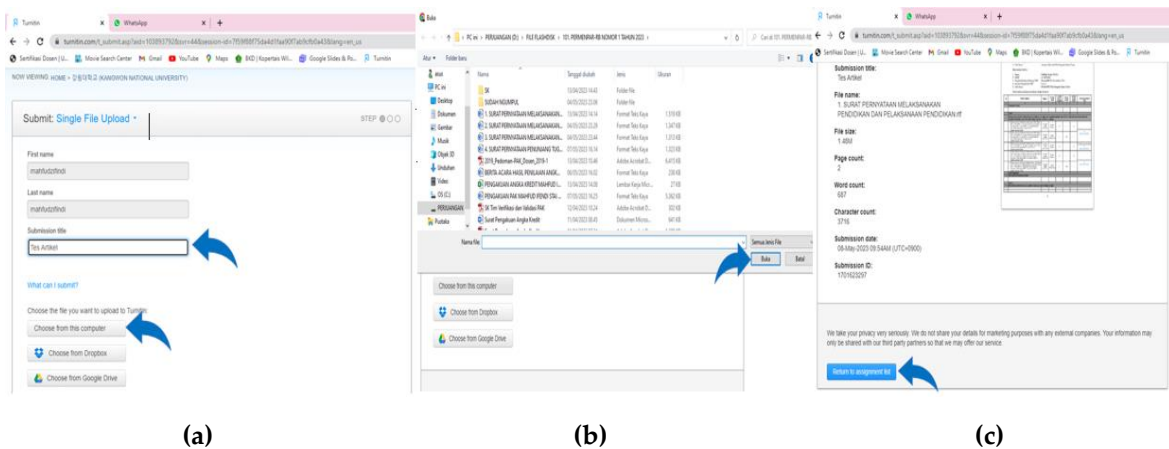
Turnitin | WhatsApp
turnitin.com/t_submit.asp?aid=103893792&svr=44&session-id=7f59f88f75da4d1faa90f7ab9cfb0a43&lang=en_us
Sertifikasi Dosen (U... | Movie Search Center | Gmail | YouTube | Maps | BKD | Kopertais Wil... | Google Slides & Po... | Turnitin

NOW VIEWING: HOME > 강원대학교 (KANGWON NATIONAL UNIVERSITY)

Submit: Single File Upload

STEP

First name
mahfudzfindi

Last name
mahfudzfindi

Submission title
Tes Artikel

What can I submit?

Choose the file you want to upload to Turnitin:

Choose from this computer

Choose from Dropbox

Choose from Google Drive

Buka
PC ini > PERUJANGAN (D:) > FILE FLASHDISK > 101. PERMENPAN-RB NOMOR 1 TAHUN 2023 >
Cari di 101. PERMENPAN-RB

Atur | Folder baru

Nama | Tanggal diubah | Jenis | Ukuran
SK | 13/04/2023 14:43 | Folder file |
SUDAH NGUMPUL | 04/05/2023 23:08 | Folder file |
1. SURAT PERNYATAAN MELAKSANAKAN... | 13/04/2023 14:14 | Format Teks Kaya | 1.519 KB
2. SURAT PERNYATAAN MELAKSANAKAN... | 04/05/2023 23:29 | Format Teks Kaya | 1.347 KB
3. SURAT PERNYATAAN MELAKSANAKAN... | 04/05/2023 23:44 | Format Teks Kaya | 1.213 KB
4. SURAT PERNYATAAN PENUNJANG TUG... | 07/05/2023 16:14 | Format Teks Kaya | 1.323 KB
2019_Pedoman-PAK_Dosen_2019-1 | 13/04/2023 15:46 | Adobe Acrobat D... | 6.413 KB
BERITA ACARA HASIL PENILAIAN ANGK... | 06/05/2023 16:02 | Format Teks Kaya | 238 KB
PENGAJUAN ANGKA KREDIT MAHFUD I... | 13/04/2023 14:08 | Lembar Kerja Micr... | 27 KB
PENGAJUAN PAK MAHFUD (PENDI STAI... | 07/05/2023 16:21 | Format Teks Kaya | 3.362 KB
SK Tim Verifikasi dan Validasi PAK | 12/04/2023 10:24 | Adobe Acrobat D... | 332 KB
Surat Pengajuan Angka Kredit | 11/04/2023 08:45 | Dokumen Micros... | 641 KB

Akses cepat | PC ini | Desktop | Dokumen | Gambar | Musik | Objek 3D | Unduhan | Video | OS (C:) | PERUJANGAN | Pustaka

Nama file:
Semua Jenis File
Buka | Batal

Choose from this computer

Choose from Dropbox

Choose from Google Drive

Turnitin | WhatsApp
turnitin.com/t_submit.asp?aid=103893792&svr=44&session-id=7f59f88f75da4d1faa90f7ab9cfb0a43&lang=en_us
Sertifikasi Dosen (U... | Movie Search Center | Gmail | YouTube | Maps | BKD | Kopertais Wil... | Google Slides & Po... | Turnitin

Submission title:
Tes Artikel

File name:
1. SURAT PERNYATAAN MELAKSANAKAN PENDIDIKAN DAN PELAKSANAAN PENDIDIKAN.rtf

File size:
1.48M

Page count:
2

Word count:
687

Character count:
3716

Submission date:
08-May-2023 09:54AM (UTC+0900)

Submission ID:
1701623297

We take your privacy very seriously. We do not share your details for marketing purposes with any external companies. Your information may only be shared with our third party partners so that we may offer our service.

Return to assignment list

(a)

(b)

(c)